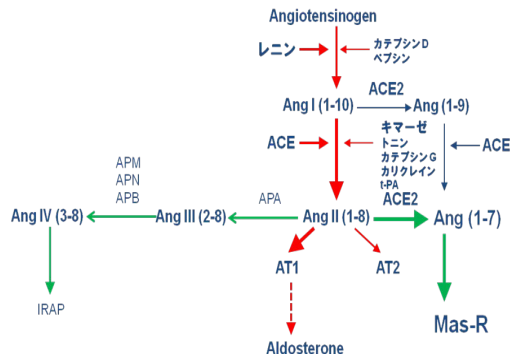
Angiotensinogen

レニン

カテプシンD
ペプシン

ACE2

Ang I (1-10)

Ang (1-9)

ACE

キマーゼ
トニン
カテプシンG
カリクレイン
t-PA

ACE

APM
APN
APB

APA

ACE2

Ang IV (3-8)

Ang III (2-8)

Ang II (1-8)

Ang (1-7)

AT1

AT2

IRAP

Mas-R

Aldosterone